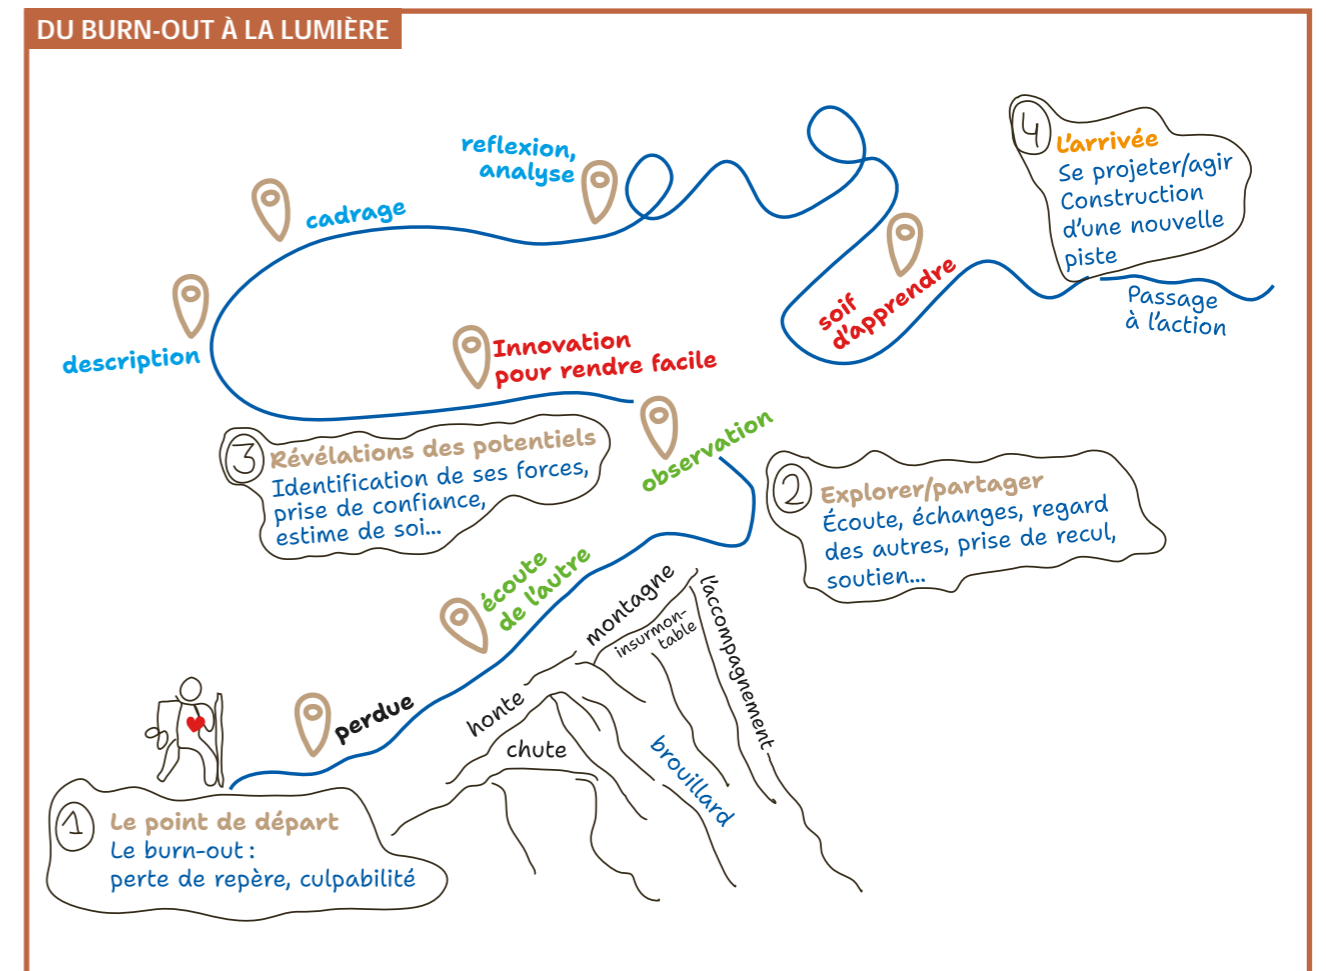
DU BURN-OUT À LA LUMIÈRE

reflexion, analyse

cadrage

description

Innovation pour rendre facile

soif d'apprendre

4 L'arrivée
Se projeter/agir
Construction d'une nouvelle piste

Passage à l'action

3 Révélations des potentiels
Identification de ses forces, prise de confiance, estime de soi...

observation

2 Explorer/partager
Écoute, échanges, regard des autres, prise de recul, soutien...

écoute de l'autre

montagne

insurmon-table

l'accompagnement

honte

chute

brouillard

perdue

1 Le point de départ
Le burn-out :
perte de repère, culpabilité